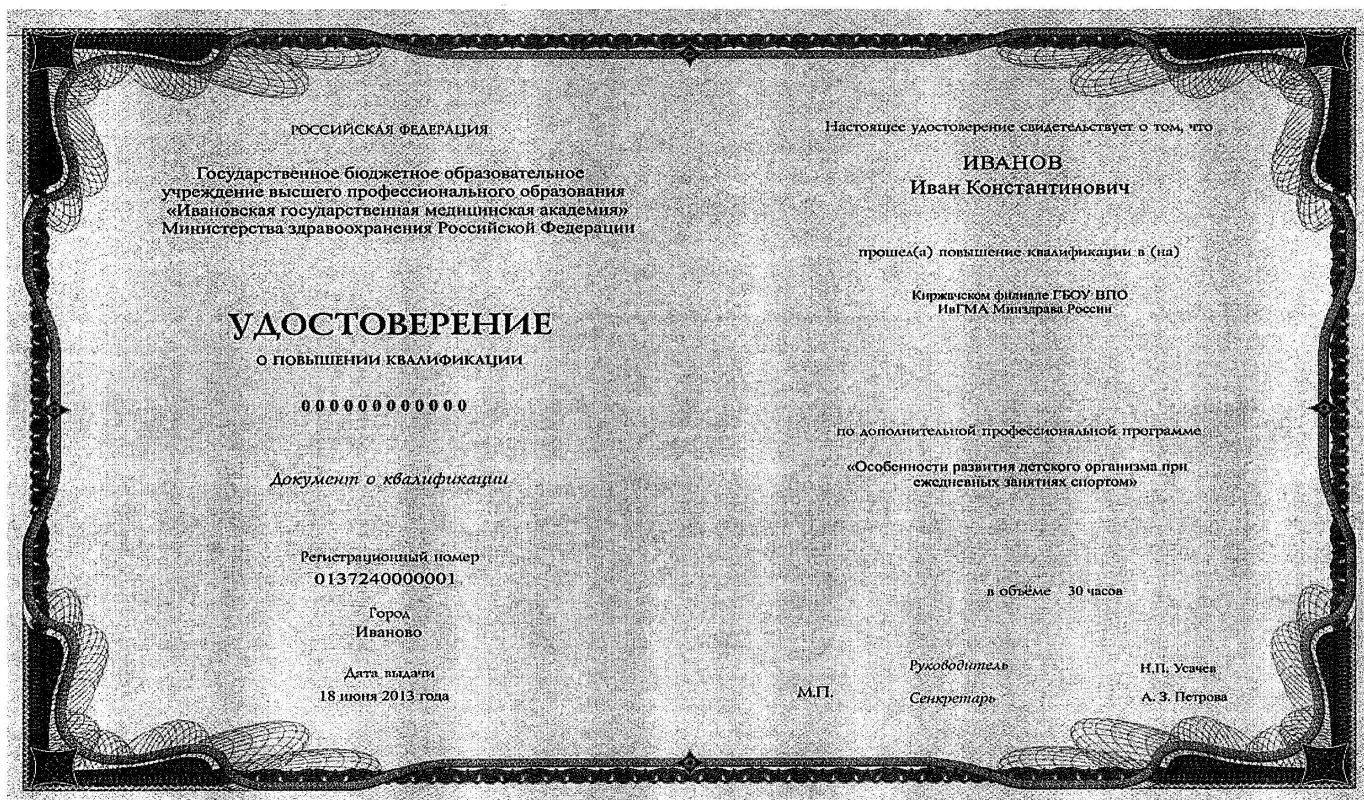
РОССИЙСКАЯ ФЕДЕРАЦИЯ

Государственное бюджетное образовательное учреждение высшего профессионального образования «Ивановская государственная медицинская академия» Министерства здравоохранения Российской Федерации

УДОСТОВЕРЕНИЕ
О ПОВЫШЕНИИ КВАЛИФИКАЦИИ

000000000000

Документ о квалификации

Регистрационный номер
0137240000001

Город
Иваново

Дата выдачи
18 июня 2013 года

Настоящее удостоверение свидетельствует о том, что

ИВАНОВ
Иван Константинович

прошел(а) повышение квалификации в (на)

Киржачском филиале ГБОУ ВПО ИвГМА Минздрава России

по дополнительной профессиональной программе

«Особенности развития детского организма при ежедневных занятиях спортом»

в объёме 30 часов

М.П.

Руководитель Н.П. Усачев

Секретарь А. З. Петрова